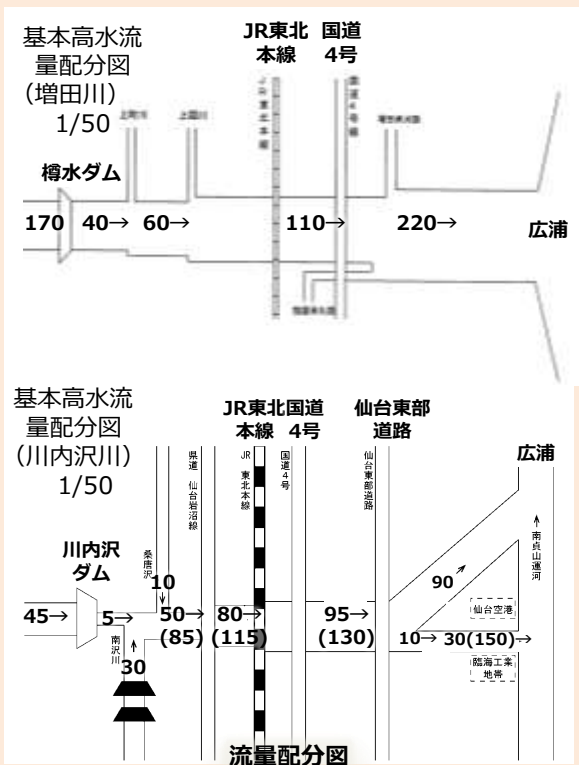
基本高水流量配分図(増田川)
1/50

JR東北本線

国道4号

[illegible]

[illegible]

JR東北本線

国道4号線

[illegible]

樽水ダム

170

40→

60→

110→

220→

広浦

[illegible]

基本高水流量配分図(川内沢川)
1/50

JR東北本線

国道4号

仙台東部道路

県道 仙台岩沼線

JR 東北本線

国道4号

仙台東部道路

広浦

南貞山運河

川内沢ダム

桑唐沢

10

90

45→

5→

50→
(85)

80→
(115)

95→
(130)

仙台空港

10→ 30(150)→

南沢川

30

臨海工業地帯

流量配分図